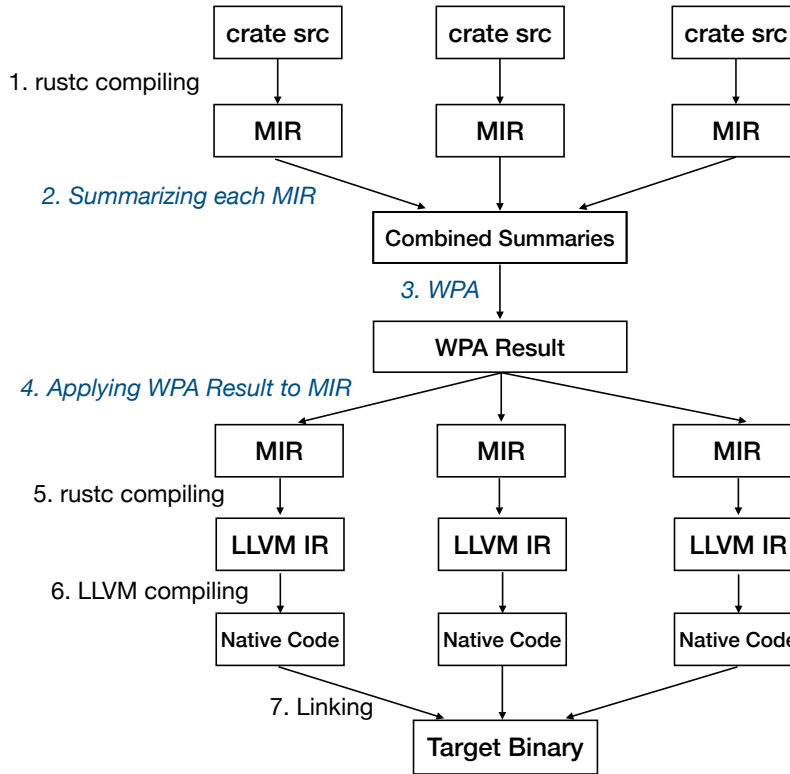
crate src
crate src
crate src
1. rustc compiling
MIR
MIR
MIR
2. Summarizing each MIR
Combined Summaries
3. WPA
WPA Result
4. Applying WPA Result to MIR
MIR
MIR
MIR
5. rustc compiling
LLVM IR
LLVM IR
LLVM IR
6. LLVM compiling
Native Code
Native Code
Native Code
7. Linking
Target Binary